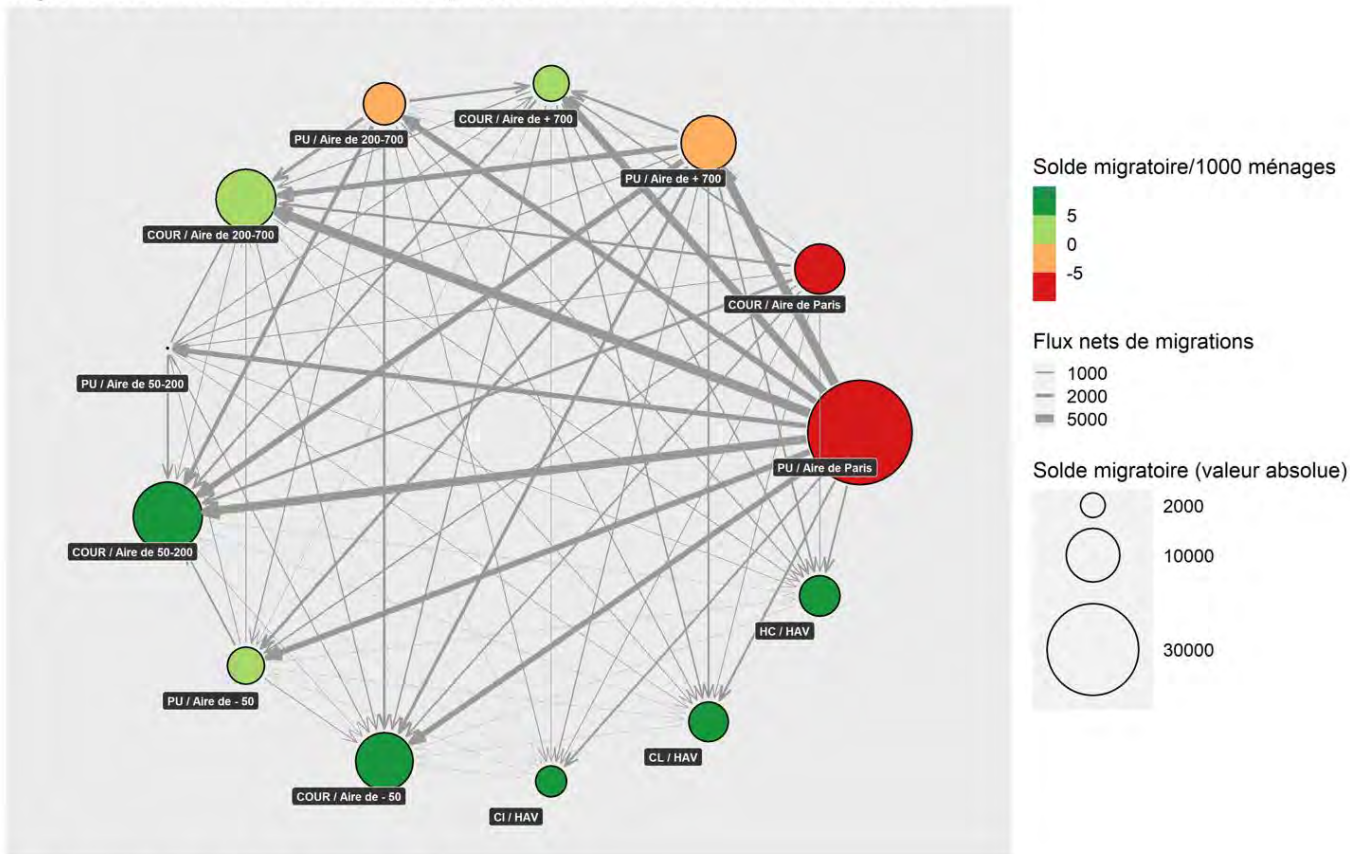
COUR / Aire de + 700
PU / Aire de 200-700
PU / Aire de + 700
COUR / Aire de 200-700
COUR / Aire de Paris
PU / Aire de 50-200
PU / Aire de Paris
COUR / Aire de 50-200
HC / HAV
PU / Aire de - 50
CL / HAV
COUR / Aire de - 50
CI / HAV

Solde migratoire/1000 ménages
5
0
-5

Flux nets de migrations
1000
2000
5000

Solde migratoire (valeur absolue)
2000
10000
30000